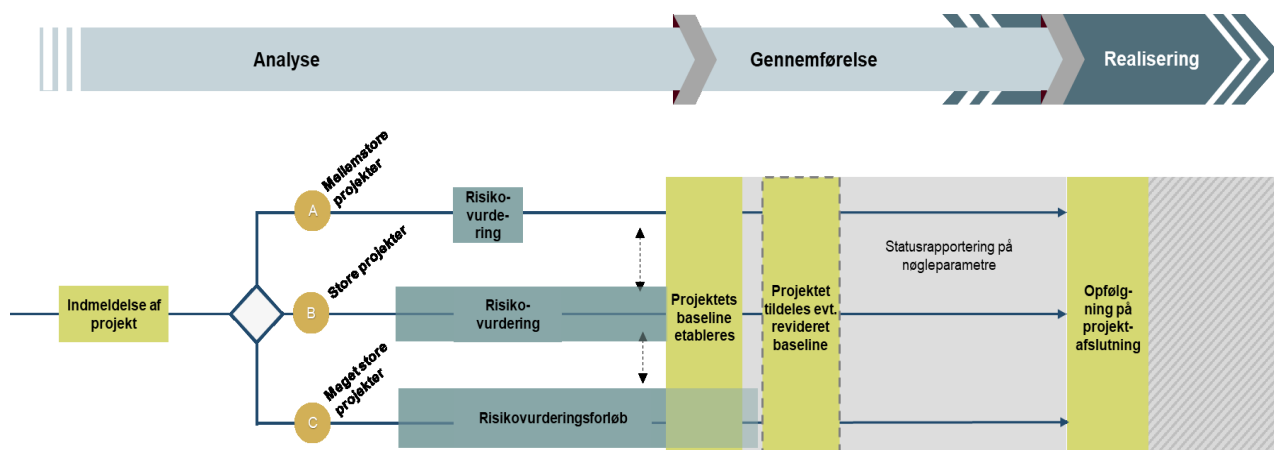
Analyse

Gennemførelse

Realisering

Indmeldelse af projekt

A

Mellemstore projekter

Risikovurdering

B

Store projekter

Risikovurdering

C

Meget store projekter

Risikovurderingsforløb

Projektets baseline etableres

Projektet tildeles evt. revideret baseline

Statusrapportering på nøgleparametre

Opfølgning på projektafslutning